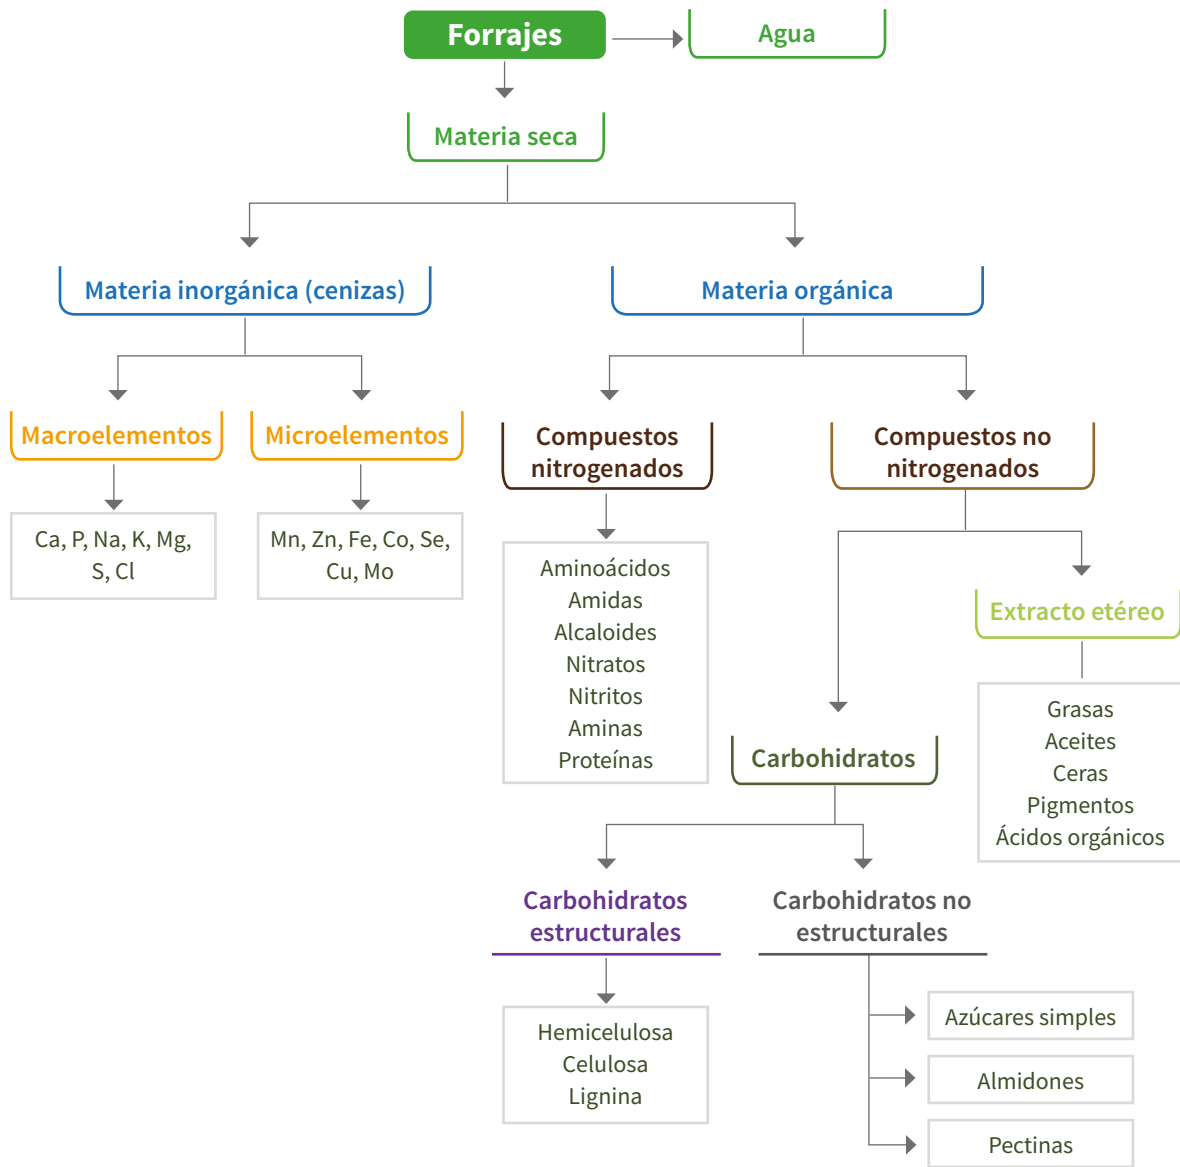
Forrajes
Agua
Materia seca
Materia inorgánica (cenizas)
Materia orgánica
Macroelementos
Microelementos
Ca, P, Na, K, Mg, S, Cl
Mn, Zn, Fe, Co, Se, Cu, Mo
Compuestos nitrogenados
Aminoácidos
Amidas
Alcaloides
Nitratos
Nitritos
Aminas
Proteínas
Compuestos no nitrogenados
Extracto etéreo
Grasas
Aceites
Ceras
Pigmentos
Ácidos orgánicos
Carbohidratos
Carbohidratos estructurales
Hemicelulosa
Celulosa
Lignina
Carbohidratos no estructurales
Azúcares simples
Almidones
Pectinas